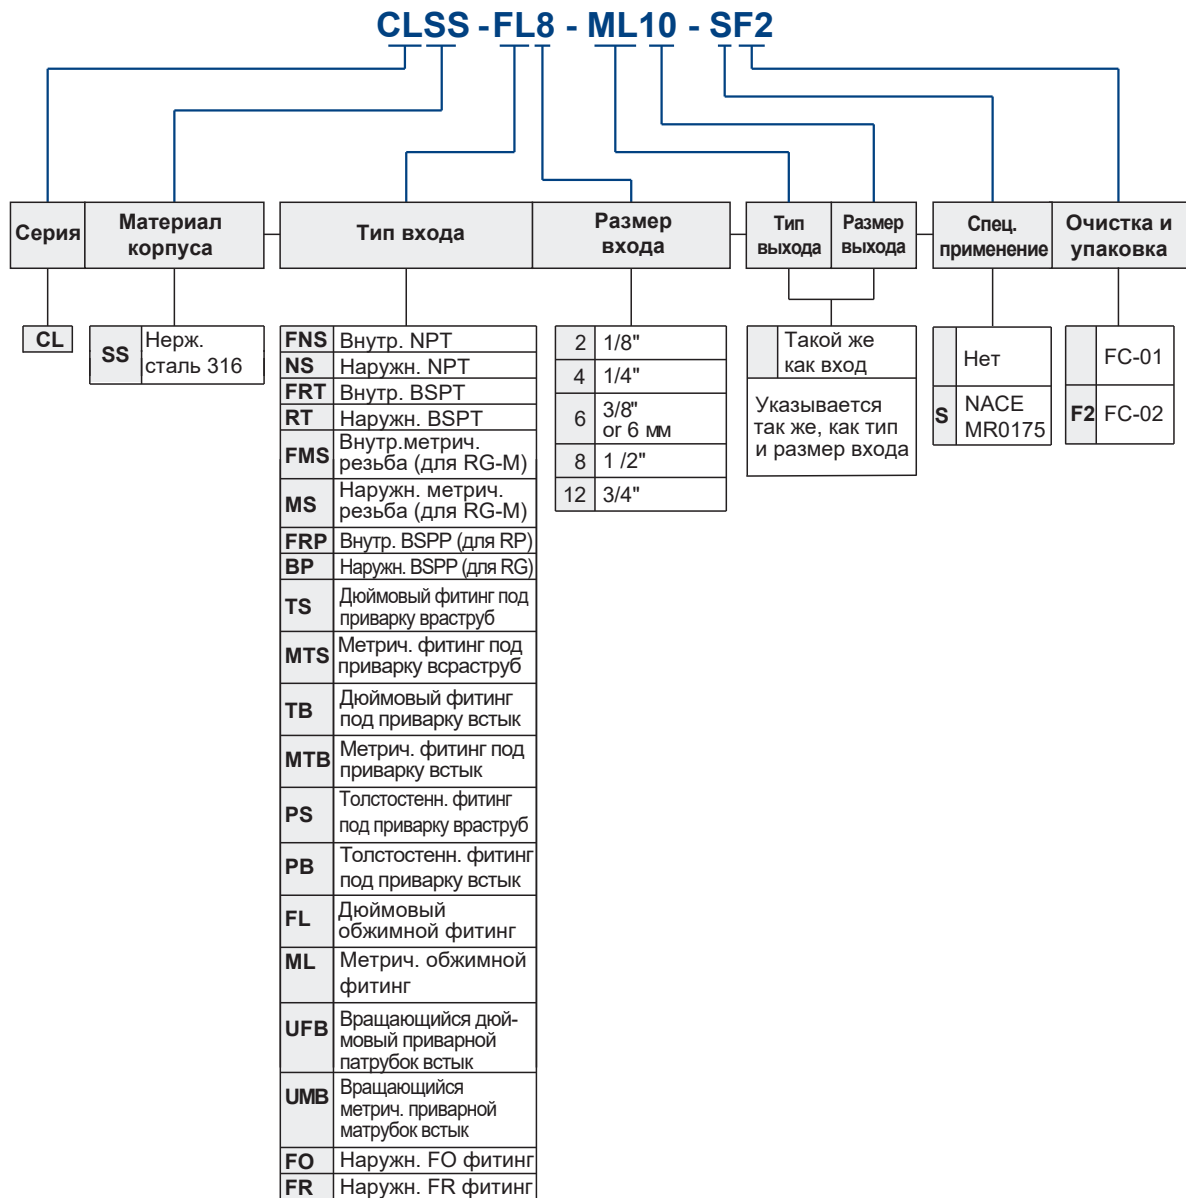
CLSS - FL8 - ML10 - SF2

| Серия | Материал корпуса | Тип входа | Размер входа | Тип выхода | Размер выхода | Спец. применение | Очистка и упаковка |
|---|---|---|---|---|---|---|---|

CL

| SS | Нерж. сталь 316 |
|---|---|

| FNS | Внутр. NPT |
|---|---|
| NS | Наружн. NPT |
| FRT | Внутр. BSPT |
| RT | Наружн. BSPT |
| FMS | Внутр.метрич. резьба (для RG-M) |
| MS | Наружн. метрич. резьба (для RG-M) |
| FRP | Внутр. BSPP (для RP) |
| BP | Наружн. BSPP (для RG) |
| TS | Дюймовый фитинг под приварку враструб |
| MTS | Метрич. фитинг под приварку всраструб |
| TB | Дюймовый фитинг под приварку встык |
| MTB | Метрич. фитинг под приварку встык |
| PS | Толстостенн. фитинг под приварку враструб |
| PB | Толстостенн. фитинг под приварку встык |
| FL | Дюймовый обжимной фитинг |
| ML | Метрич. обжимной фитинг |
| UFB | Вращающийся дюймовый приварной патрубок встык |
| UMB | Вращающийся метрич. приварной матрубок встык |
| FO | Наружн. FO фитинг |
| FR | Наружн. FR фитинг |

| 2 | 1/8" |
|---|---|
| 4 | 1/4" |
| 6 | 3/8" ог 6 мм |
| 8 | 1 /2" |
| 12 | 3/4" |

| | Такой же как вход |
|---|---|

Указывается так же, как тип и размер входа

| | Нет |
|---|---|
| S | NACE MR0175 |

| | FC-01 |
|---|---|
| F2 | FC-02 |